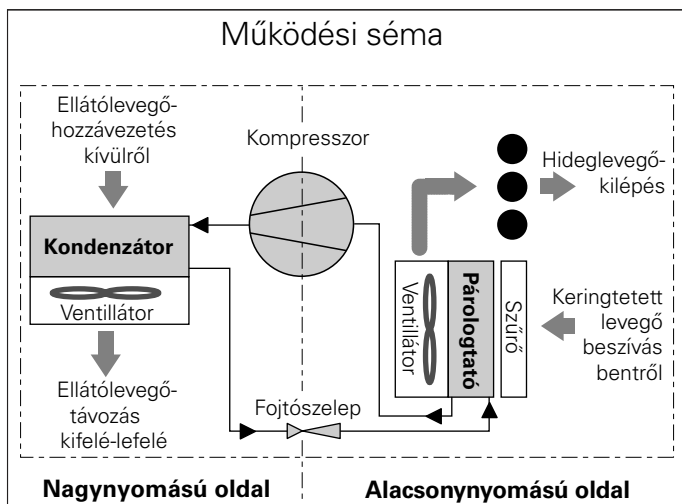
Működési séma

Ellátólevegő-hozzávezetés kívülről

Kompresszor

Hideglevegő-kilépés

Kondenzátor

Ventillátor

Ellátólevegő-távozás kifelé-lefelé

Ventillátor

Párologtató

Szűrő

Keringtetett levegő beszívás bentről

Fojtószelep

Nagynyomású oldal

Alacsonynyomású oldal